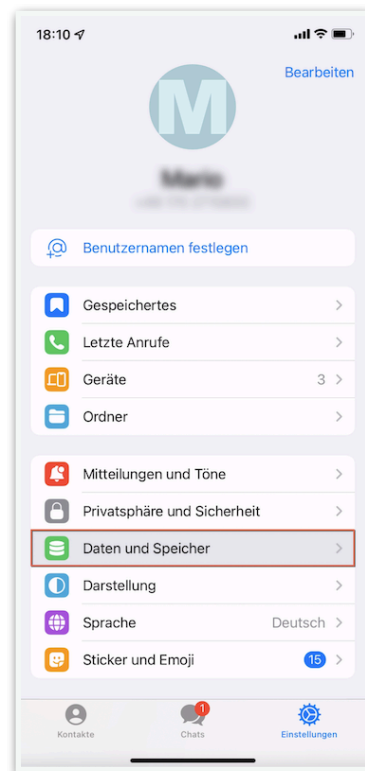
18:10

Bearbeiten

M

Mario
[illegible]

Benutzernamen festlegen

Gespeichertes

Letzte Anrufe

Geräte 3

Ordner

Mitteilungen und Töne

Privatsphäre und Sicherheit

Daten und Speicher

Darstellung

Sprache Deutsch

Sticker und Emoji 15

Kontakte
1
Chats
Einstellungen